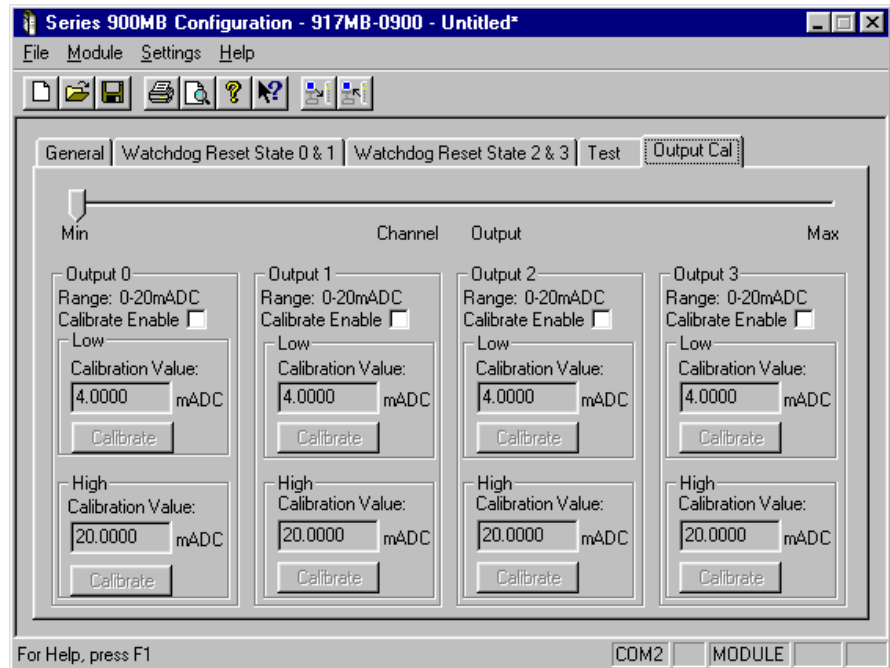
Series 900MB Configuration - 917MB-0900 - Untitled*

File Module Settings Help

General | Watchdog Reset State 0 & 1 | Watchdog Reset State 2 & 3 | Test | Output Cal

Min Channel Output Max

Output 0
Range: 0-20mADC
Calibrate Enable
Low
Calibration Value:
4.0000 mADC
Calibrate
High
Calibration Value:
20.0000 mADC
Calibrate

Output 1
Range: 0-20mADC
Calibrate Enable
Low
Calibration Value:
4.0000 mADC
Calibrate
High
Calibration Value:
20.0000 mADC
Calibrate

Output 2
Range: 0-20mADC
Calibrate Enable
Low
Calibration Value:
4.0000 mADC
Calibrate
High
Calibration Value:
20.0000 mADC
Calibrate

Output 3
Range: 0-20mADC
Calibrate Enable
Low
Calibration Value:
4.0000 mADC
Calibrate
High
Calibration Value:
20.0000 mADC
Calibrate

For Help, press F1 COM2 MODULE